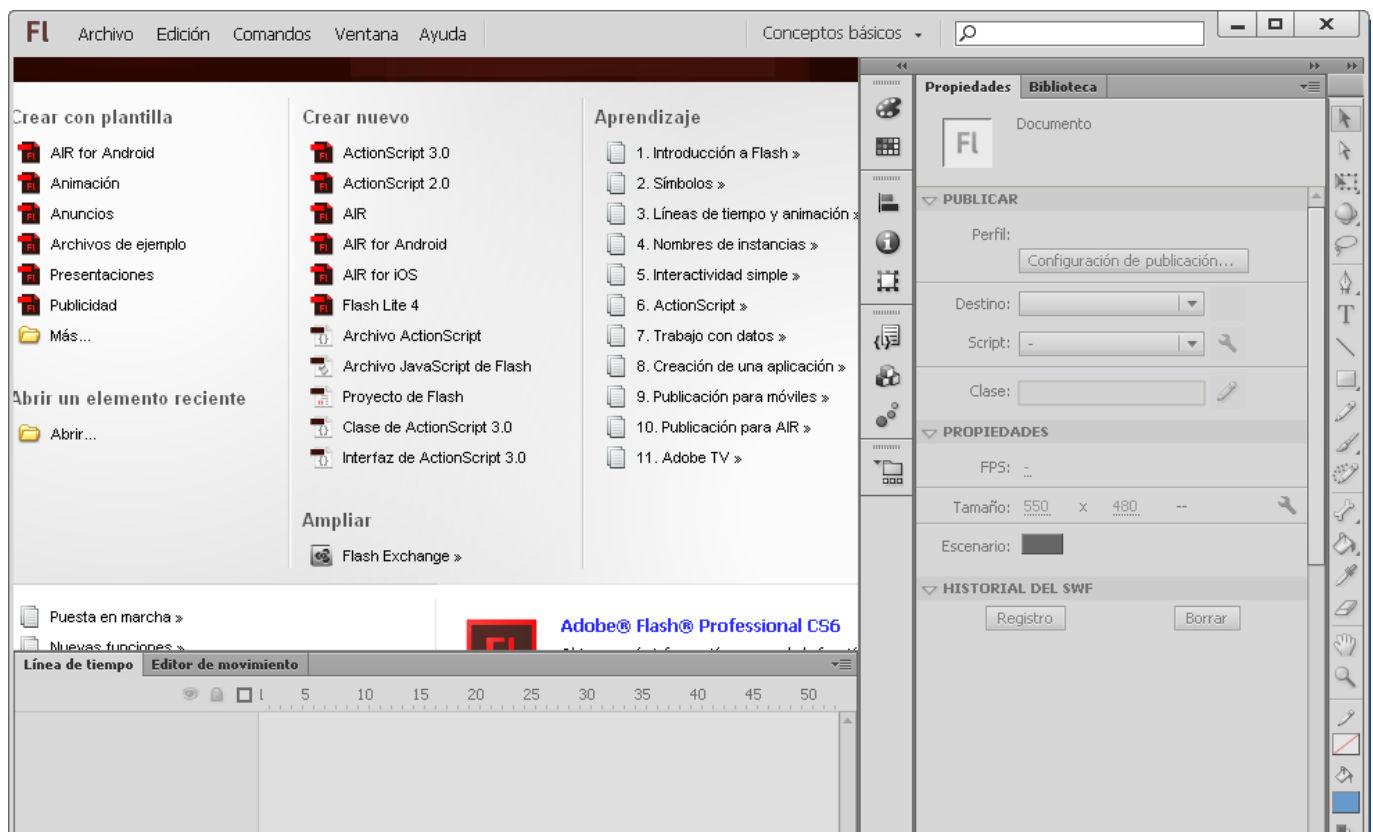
Fl Archivo Edición Comandos Ventana Ayuda

Conceptos básicos

Crear con plantilla
AIR for Android
Animación
Anuncios
Archivos de ejemplo
Presentaciones
Publicidad
Más...

Abrir un elemento reciente
Abrir...

Crear nuevo
ActionScript 3.0
ActionScript 2.0
AIR
AIR for Android
AIR for iOS
Flash Lite 4
Archivo ActionScript
Archivo JavaScript de Flash
Proyecto de Flash
Clase de ActionScript 3.0
Interfaz de ActionScript 3.0

Ampliar
Flash Exchange »

Aprendizaje
1. Introducción a Flash »
2. Símbolos »
3. Líneas de tiempo y animación »
4. Nombres de instancias »
5. Interactividad simple »
6. ActionScript »
7. Trabajo con datos »
8. Creación de una aplicación »
9. Publicación para móviles »
10. Publicación para AIR »
11. Adobe TV »

Puesta en marcha »
Nuevas funciones »

Adobe® Flash® Professional CS6

Línea de tiempo Editor de movimiento

5 10 15 20 25 30 35 40 45 50

Propiedades Biblioteca

Fl Documento

PUBLICAR
Perfil:
Configuración de publicación...
Destino:
Script: -
Clase:

PROPIEDADES
FPS: -
Tamaño: 550 x 480 --
Escenario:

HISTORIAL DEL SWF
Registro Borrar